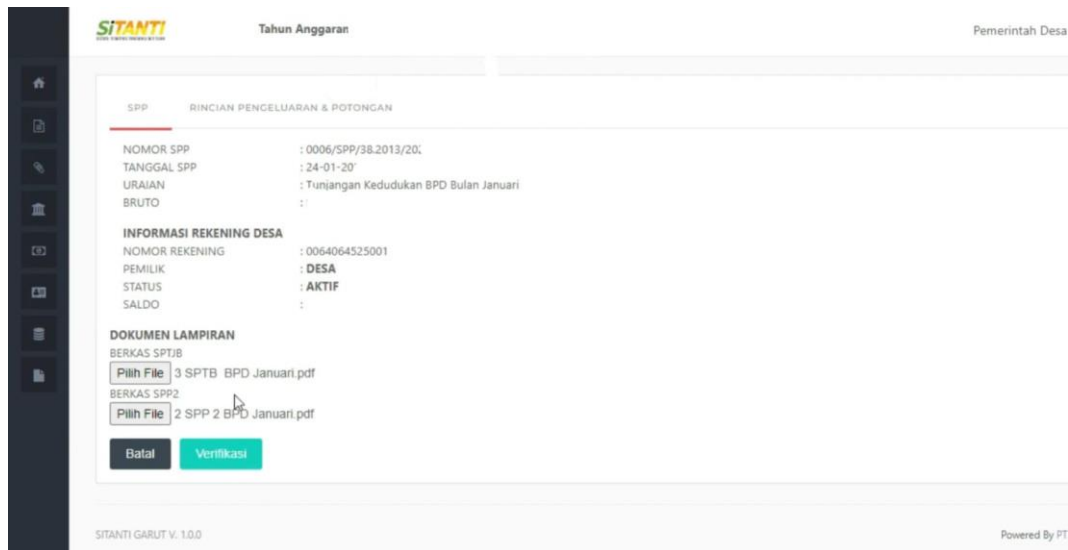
SiTANTI

Tahun Anggaran

Pemerintah Desa

SPP

RINCIAN PENGELUARAN & POTONGAN

NOMOR SPP : 0006/SPP/38.2013/20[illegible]

TANGGAL SPP : 24-01-20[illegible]

URAIAN : Tunjangan Kedudukan BPD Bulan Januari

BRUTO :

INFORMASI REKENING DESA

NOMOR REKENING : 0064064525001

PEMILIK : DESA

STATUS : AKTIF

SALDO :

DOKUMEN LAMPIRAN

BERKAS SPTJB

Pilih File 3 SPTB BPD Januari.pdf

BERKAS SPP2

Pilih File 2 SPP 2 BPD Januari.pdf

Batal

Verifikasi

SITANTI GARUT V. 1.0.0

Powered By PT